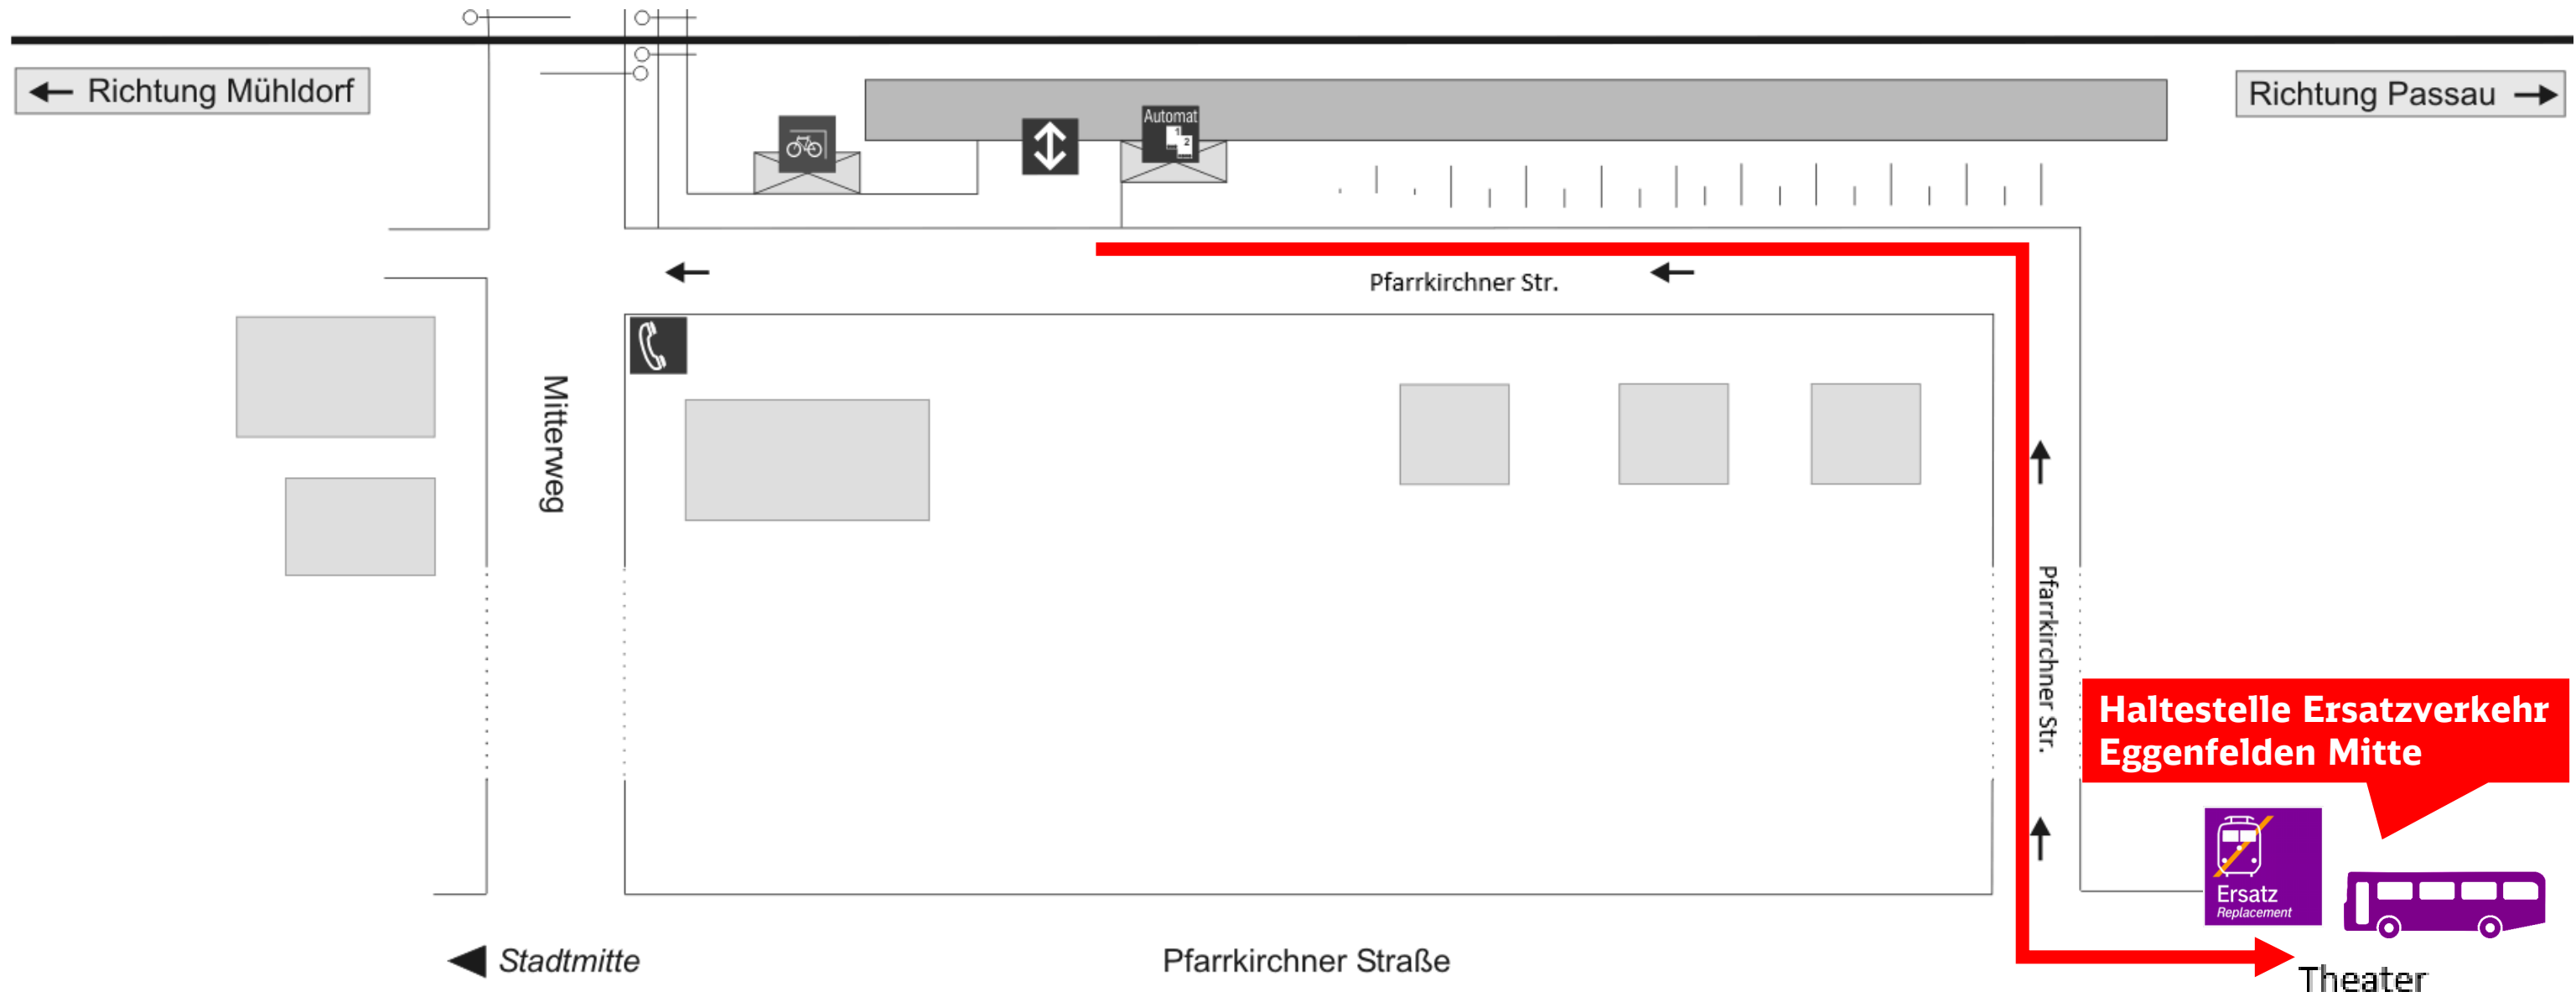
Richtung Mühldorf

Richtung Passau

Automat

Pfarrkirchner Str.

Mitterweg

Pfarrkirchner Str.

Haltestelle Ersatzverkehr Eggenfelden Mitte

Ersatz
Replacement

Stadtmitte

Pfarrkirchner Straße

Theater